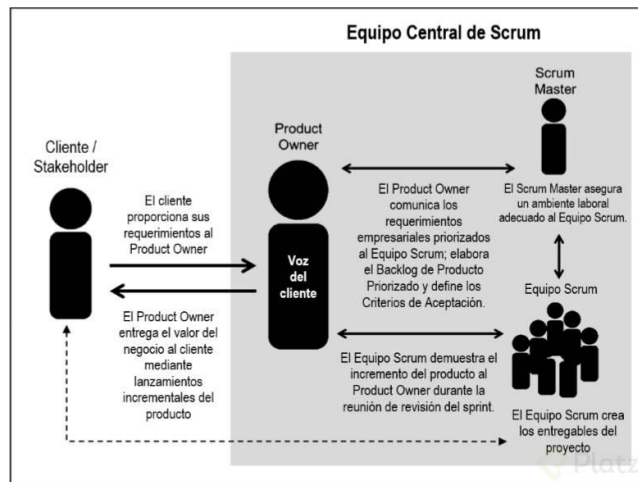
Equipo Central de Scrum

Cliente / Stakeholder

El cliente proporciona sus requerimientos al Product Owner

El Product Owner entrega el valor del negocio al cliente mediante lanzamientos incrementales del producto

Product Owner

Voz del cliente

El Product Owner comunica los requerimientos empresariales priorizados al Equipo Scrum; elabora el Backlog de Producto Priorizado y define los Criterios de Aceptación.

El Equipo Scrum demuestra el incremento del producto al Product Owner durante la reunión de revisión del sprint.

Scrum Master

El Scrum Master asegura un ambiente laboral adecuado al Equipo Scrum.

Equipo Scrum

El Equipo Scrum crea los entregables del proyecto

Platzi